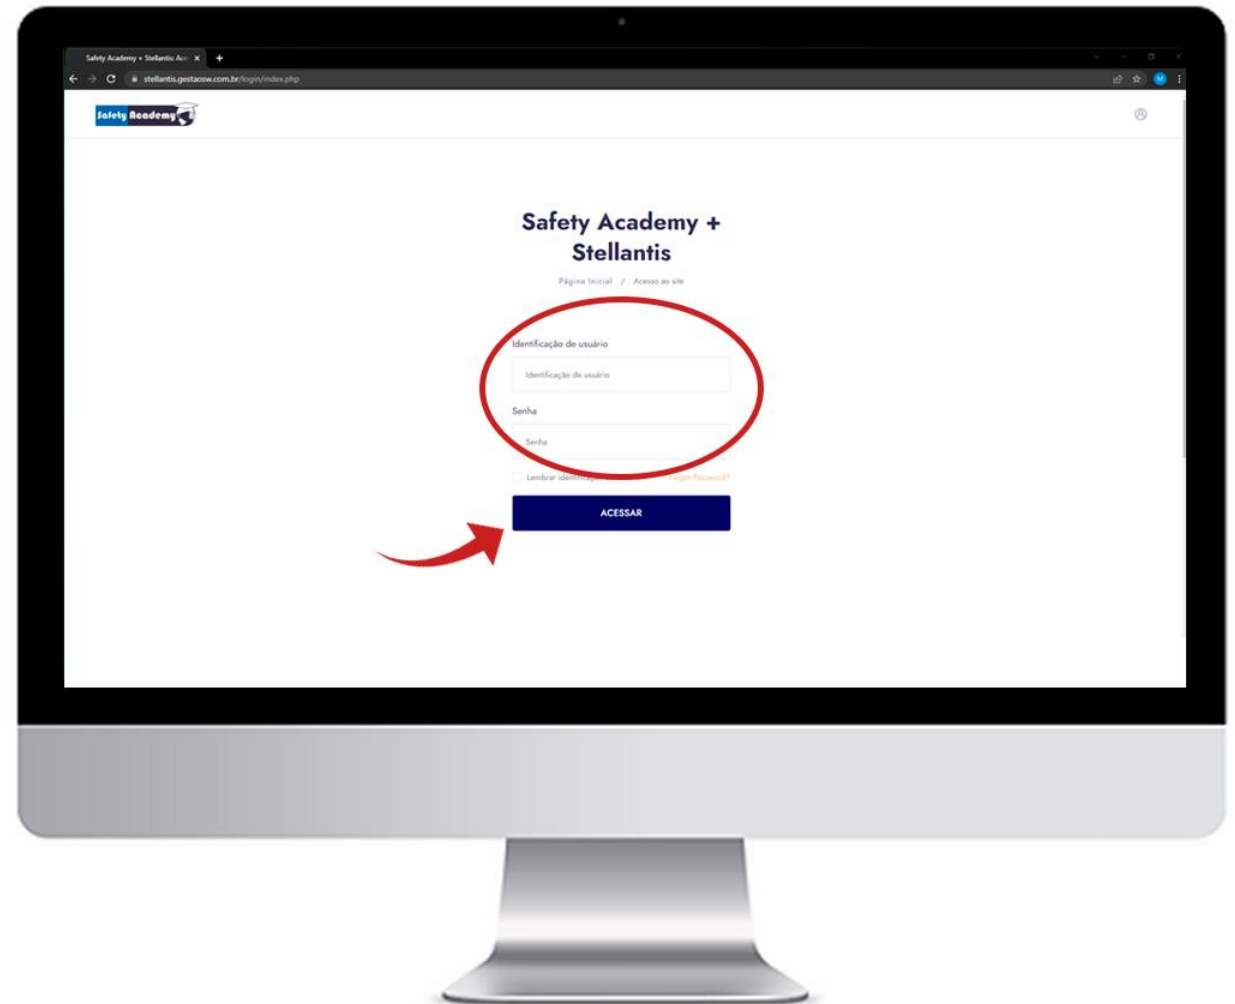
Safety Academy + Stellantis: Ac

stellantis.gestaosw.com.br/login/index.php

Safety Academy

Safety Academy + Stellantis

Página Inicial / Acesso ao site

Identificação de usuário

Identificação de usuário

Senha

Senha

Lembrar identi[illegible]

Forgot Password?

ACESSAR